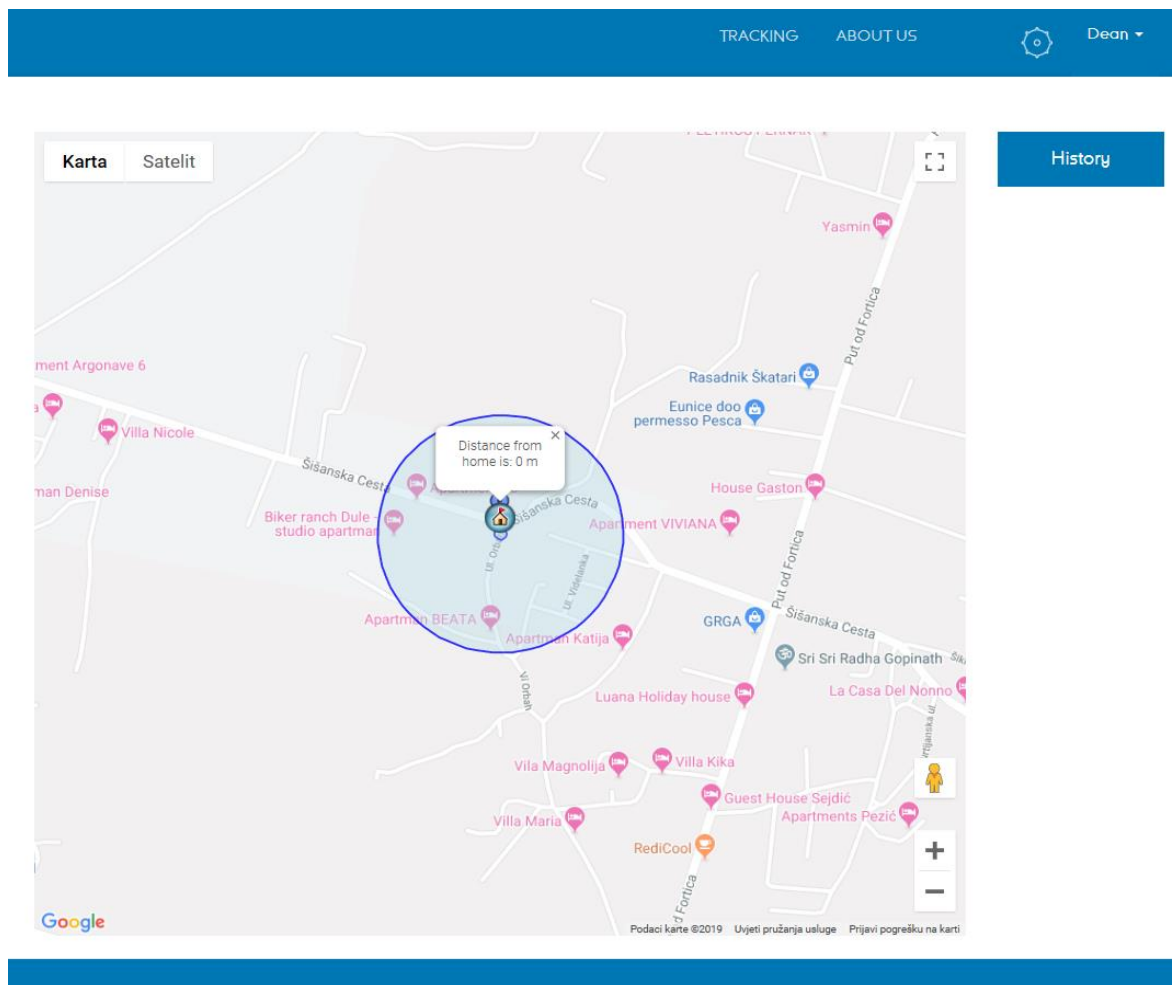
TRACKING ABOUT US Dean

Karta Satelit

History

Yasmin

Put od Fortica

ment Argonave 6

Rasadnik Škatari

Eunice doo permesso Pesca

Villa Nicole

Distance from home is: 0 m

Šišanska Cesta

man Denise

House Gaston

Biker ranch Dule - studio apartman

Šišanska Cesta

Apartment VIVIANA

Ul. Orban

Ul. Videlanka

Put od Fortica

GRGA

Šišanska Cesta

Apartman BEATA

Apartman Katija

Sri Sri Radha Gopinath

Vl Orban

Luana Holiday house

La Casa Del Nonno

Vila Magnolija

Villa Kika

Guest House Sejdić

Apartments Pezić

Villa Maria

RediCool

d Fortica

Google

Podaci karte ©2019 Uvjeti pružanja usluge Prijavi pogrešku na karti